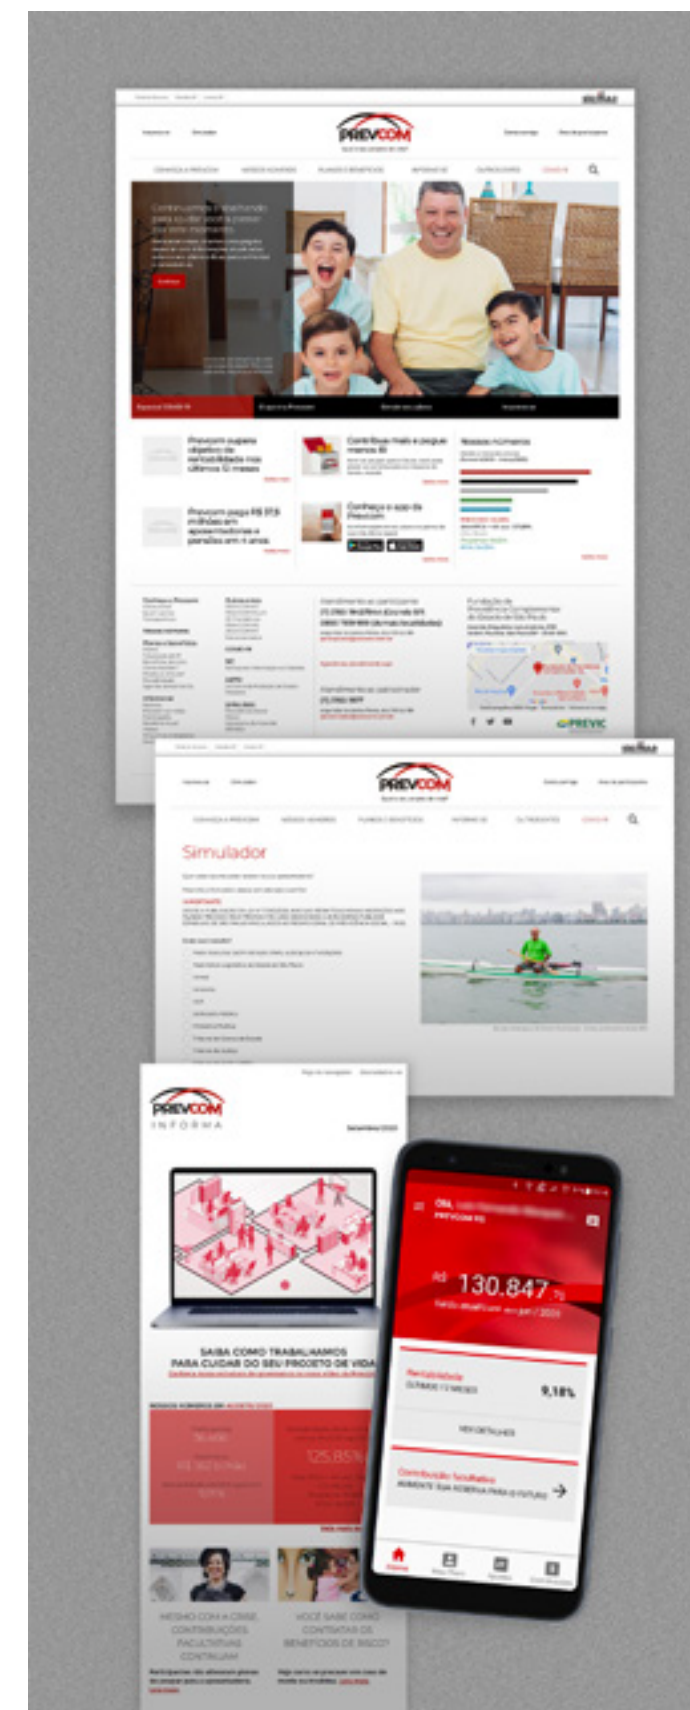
PREVCOM

Prevcom supera objetivo de rentabilidade nos últimos 12 meses

Contribua mais e pague menos IR

Nossos Números

Prevcom paga R$ 37,5 milhões em aposentadorias e pensões em 4 anos

Conheça o app da Prevcom

PREVCOM

Simulador

PREVCOM
INFORMA

SAIBA COMO TRABALHAMOS PARA CUIDAR DO SEU PROJETO DE VIDA

NOSSOS NÚMEROS EM AGOSTO/2020

125,85%

MESMO COM A CRISE, CONTRIBUIÇÕES FACULTATIVAS CONTINUAM

VOCÊ SABE COMO CONTRATAR OS BENEFÍCIOS DE RISCO?

Olá,
PREVCOM RG

R$ 130.847,75

Rentabilidade
ÚLTIMOS 12 MESES 9,18%

VER DETALHES

Contribuição facultativa
AUMENTE SUA RESERVA PARA O FUTURO

Início